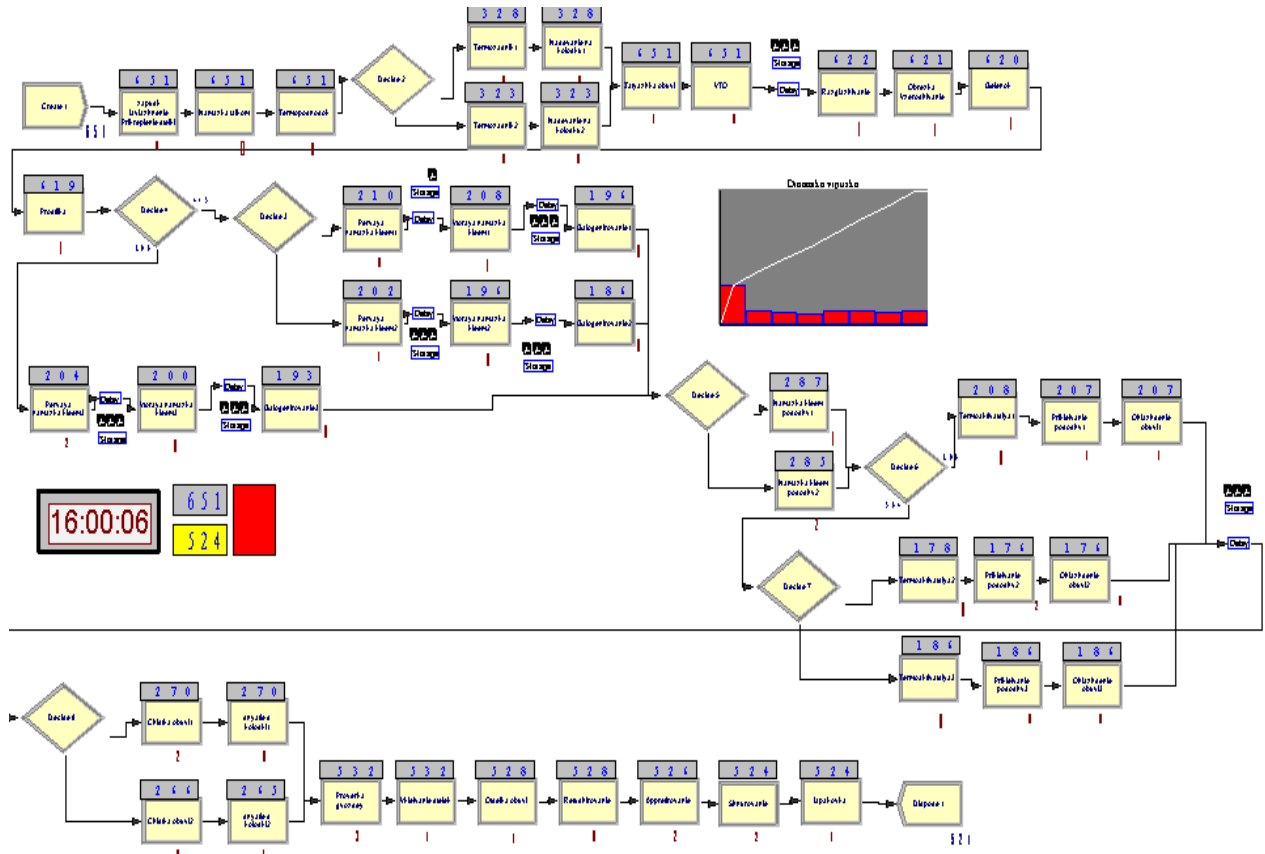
Create 1
651
651
Zapsani Inicializace Pritomnosti ukoli
651
Nasazeni ukolu
651
Termoprocesor
Decide 2
328
Termosaurit 1
328
Nasazovani kolecka 1
323
Termosaurit 2
323
Nasazovani kolecka 2
651
Zapojeni obeci
651
VTO
Delay
Storage
622
Rozpoznavani
621
Obrazka kontrolovani
620
Dotisk
619
Prostika
Decide 4
Decide 3
210
Pomocna nasazka kleeni
Storage
Delay
208
Nasazovani kleeni
Delay
Storage
196
Zalogovani
202
Pomocna nasazka kleeni 2
Delay
Storage
196
Nasazovani kleeni 2
Delay
Storage
186
Zalogovani 2
Doastalo vypusto
204
Pomocna nasazka kleeni
Delay
Storage
200
Nasazovani kleeni
Delay
Storage
193
Zalogovani 3
Decide 5
287
Nasazka kleeni ponocka 1
285
Nasazka kleeni ponocka 2
Decide 6
208
Termokontrola 1
207
Pritlacovani ponocka 1
207
Obrazovani obeci
Storage
Delay
16:00:06
651
524
Decide 7
178
Termokontrola 2
176
Pritlacovani ponocka 2
176
Obrazovani obeci 2
186
Termokontrola 3
186
Pritlacovani ponocka 3
186
Obrazovani obeci 3
Decide 8
270
Chlazka obeci
270
vyvazeni kolecka
266
Chlazka obeci 2
263
vyvazeni kolecka 2
332
Proverka gnomy
332
Vlakovani sestit
328
Ovalka obeci
328
Remontovani
326
Opravdovani
324
Skenovani
324
Uzavirka
Dispose 1
521